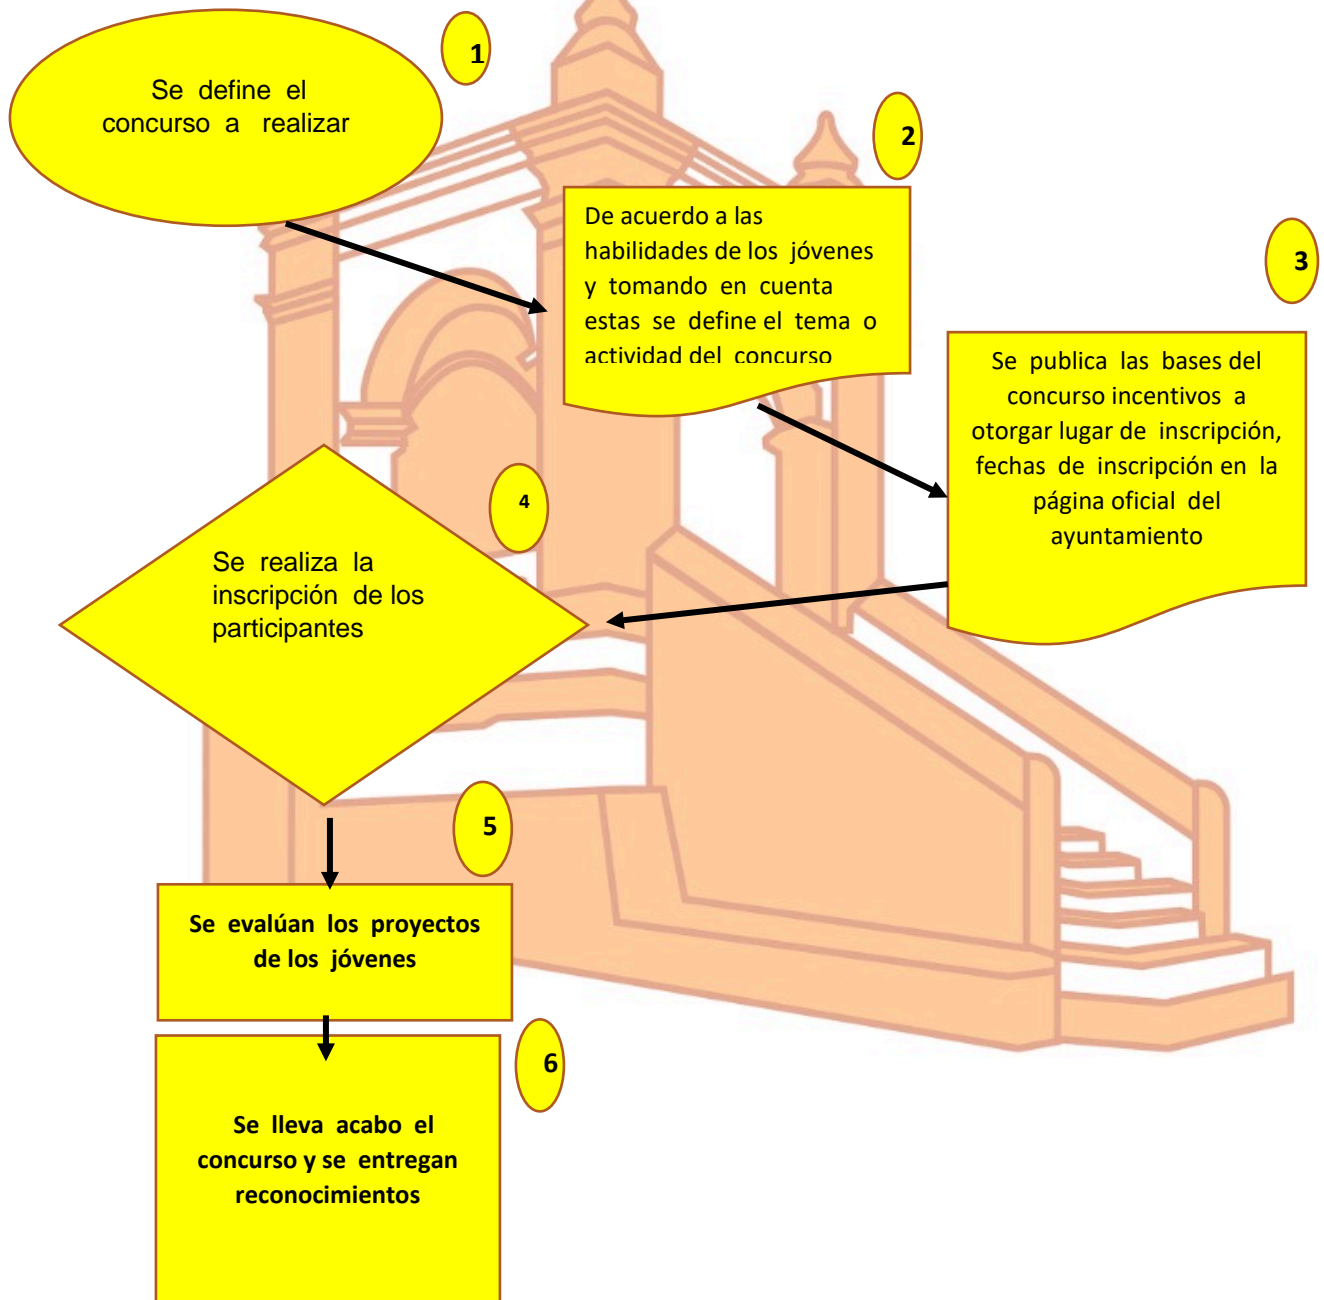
1

Se define el concurso a realizar

2

De acuerdo a las habilidades de los jóvenes y tomando en cuenta estas se define el tema o actividad del concurso

3

Se publica las bases del concurso incentivos a otorgar lugar de inscripción, fechas de inscripción en la página oficial del ayuntamiento

4

Se realiza la inscripción de los participantes

5

Se evalúan los proyectos de los jóvenes

6

Se lleva acabo el concurso y se entregan reconocimientos